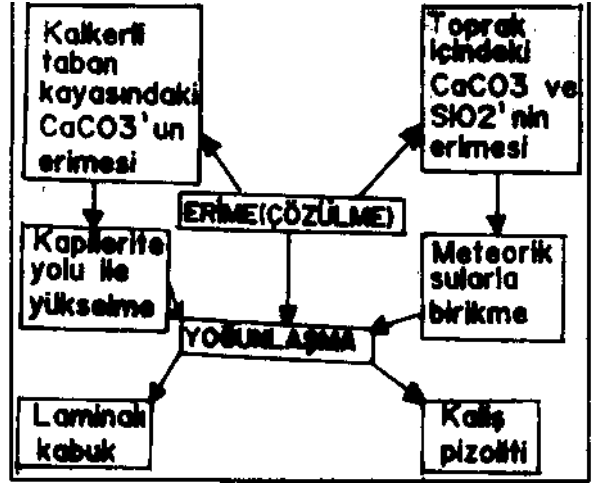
Kalkerli taban kayasındaki CaCO3'un erimesi

Toprak içindeki CaCO3 ve SiO2'nin erimesi

ERİME(ÇÖZÜLME)

Kapilerite yolu ile yükselme

Meteorik sularla birikme

YOĞUNLAŞMA

Laminalı kabuk

Kaliş pizoliti